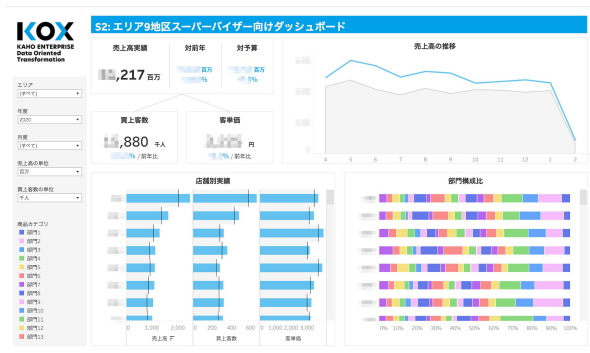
KOX
KAHO ENTERPRISE
Data Oriented
Transformation

S2: エリア9地区スーパーバイザー向けダッシュボード

エリア
(すべて)

年度
2020

月度
(すべて)

売上高の単位
百万

買上客数の単位
千人

商品カテゴリ
部門1
部門2
部門3
部門4
部門5
部門6
部門7
部門8
部門9
部門10
部門11
部門12
部門13

売上高実績
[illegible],217 百万

対前年
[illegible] 百万
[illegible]%

対予算
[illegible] 百万
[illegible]%

買上客数
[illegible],880 千人
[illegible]% / 前年比

客単価
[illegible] 円
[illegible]% / 前年比

売上高の推移
4 5 6 7 8 9 10 11 12 1 2

店舗別実績
0 1,000 2,000
売上高
0 200 400 600
買上客数
0 1,000 2,000 3,000
客単価

部門構成比
0% 10% 20% 30% 40% 50% 60% 70% 80% 90% 100%